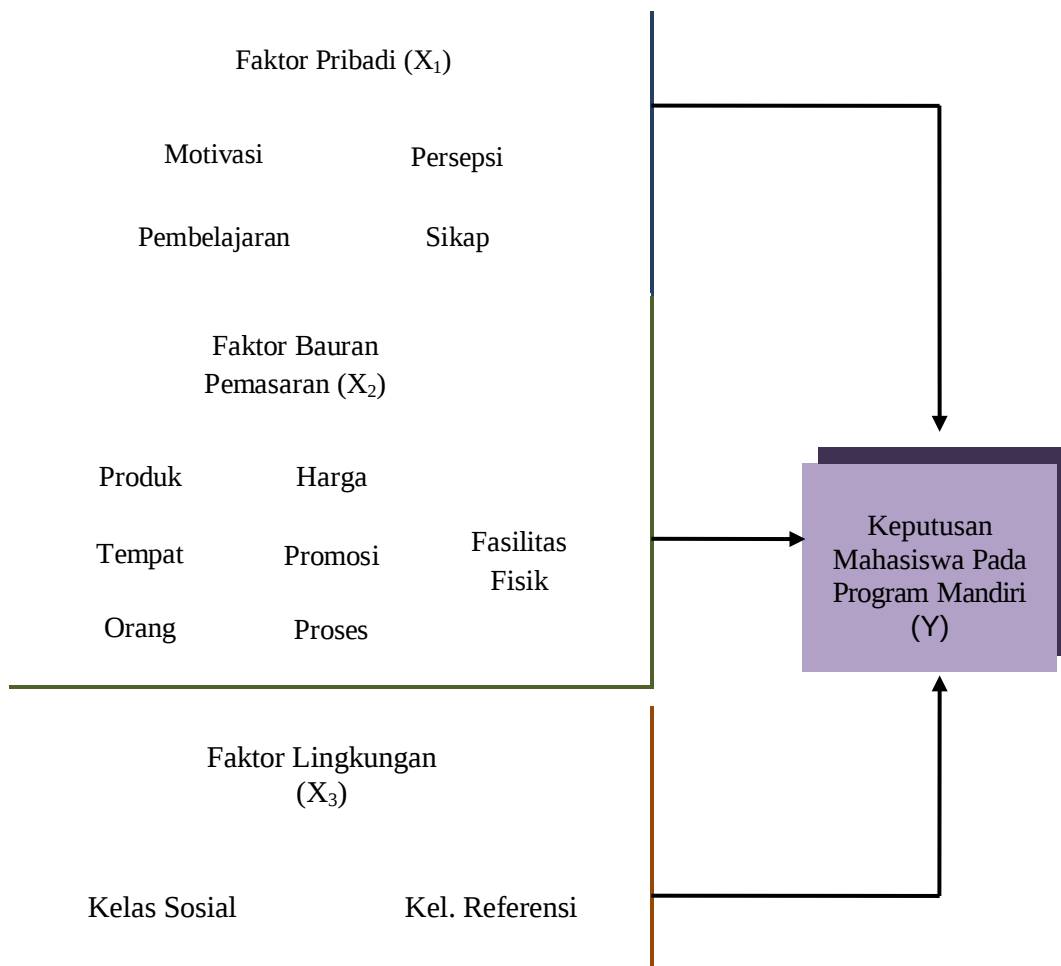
Faktor Pribadi ($X_1$)

Motivasi

Persepsi

Pembelajaran

Sikap

Faktor Bauran Pemasaran ($X_2$)

Produk

Harga

Tempat

Promosi

Fasilitas Fisik

Orang

Proses

Keputusan Mahasiswa Pada Program Mandiri (Y)

Faktor Lingkungan ($X_3$)

Kelas Sosial

Kel. Referensi